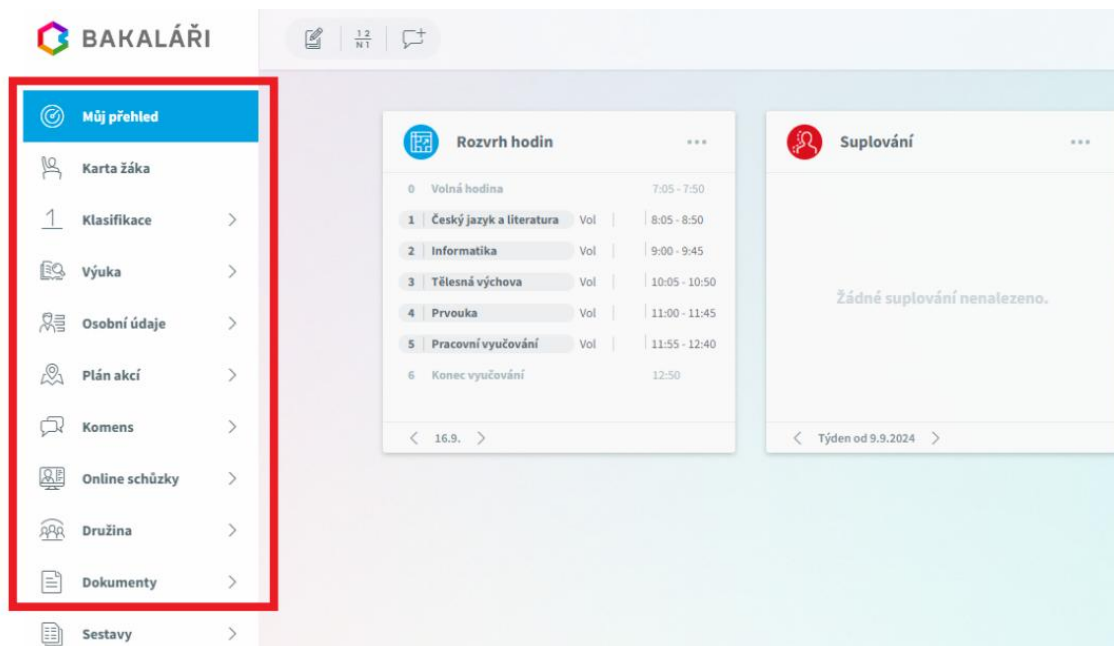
BAKALÁŘI

1 2
N 1

Můj přehled
Karta žáka
1 Klasifikace
Výuka
Osobní údaje
Plán akcí
Komens
Online schůzky
Družina
Dokumenty
Sestavy

Rozvrh hodin ···

| | | | |
|---|---|---|---|
| 0 | Volná hodina | | 7:05 - 7:50 |
| 1 | Český jazyk a literatura | Vol | 8:05 - 8:50 |
| 2 | Informatika | Vol | 9:00 - 9:45 |
| 3 | Tělesná výchova | Vol | 10:05 - 10:50 |
| 4 | Prvouka | Vol | 11:00 - 11:45 |
| 5 | Pracovní vyučování | Vol | 11:55 - 12:40 |
| 6 | Konec vyučování | | 12:50 |

< 16.9. >

Suplování ···

Žádné suplování nenalezeno.

< Týden od 9.9.2024 >